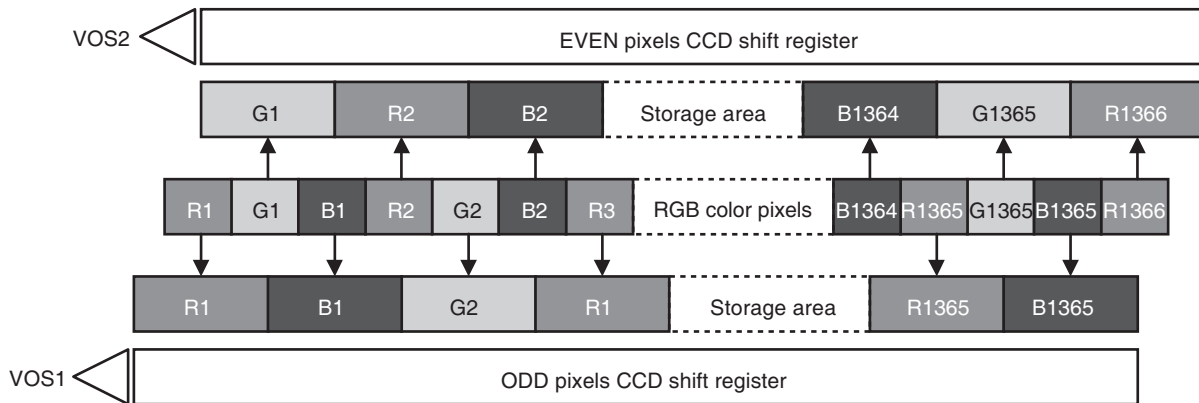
VOS2

EVEN pixels CCD shift register

G1 R2 B2 Storage area B1364 G1365 R1366

R1 G1 B1 R2 G2 B2 R3 RGB color pixels B1364 R1365 G1365 B1365 R1366

R1 B1 G2 R1 Storage area R1365 B1365

VOS1

ODD pixels CCD shift register